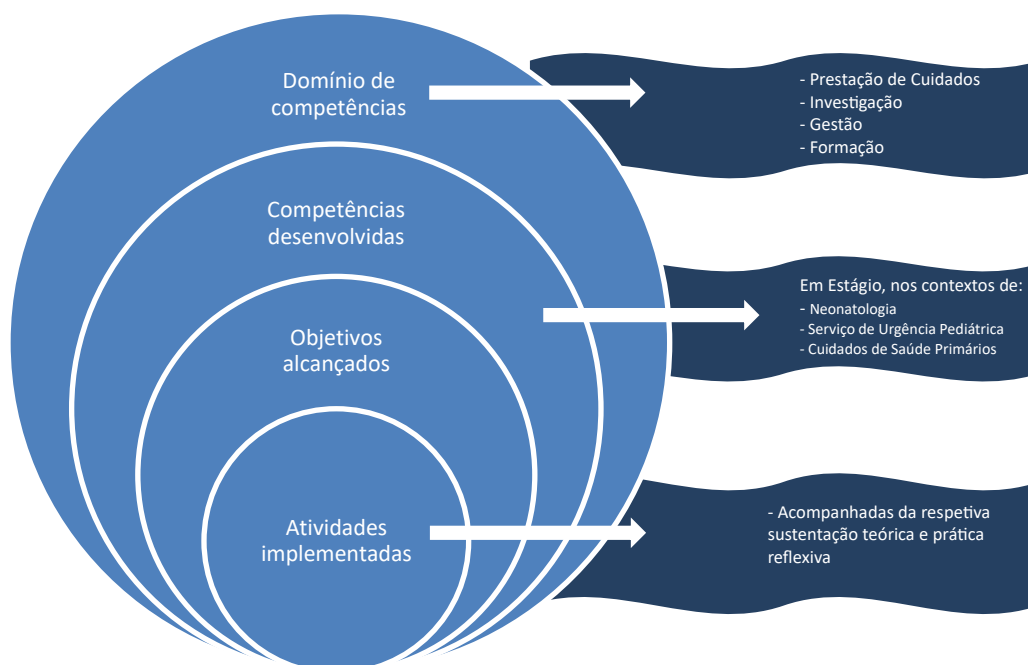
Domínio de competências

Competências desenvolvidas

Objetivos alcançados

Atividades implementadas

- Prestação de Cuidados
- Investigação
- Gestão
- Formação

Em Estágio, nos contextos de:
- Neonatologia
- Serviço de Urgência Pediátrica
- Cuidados de Saúde Primários

- Acompanhadas da respetiva sustentação teórica e prática reflexiva